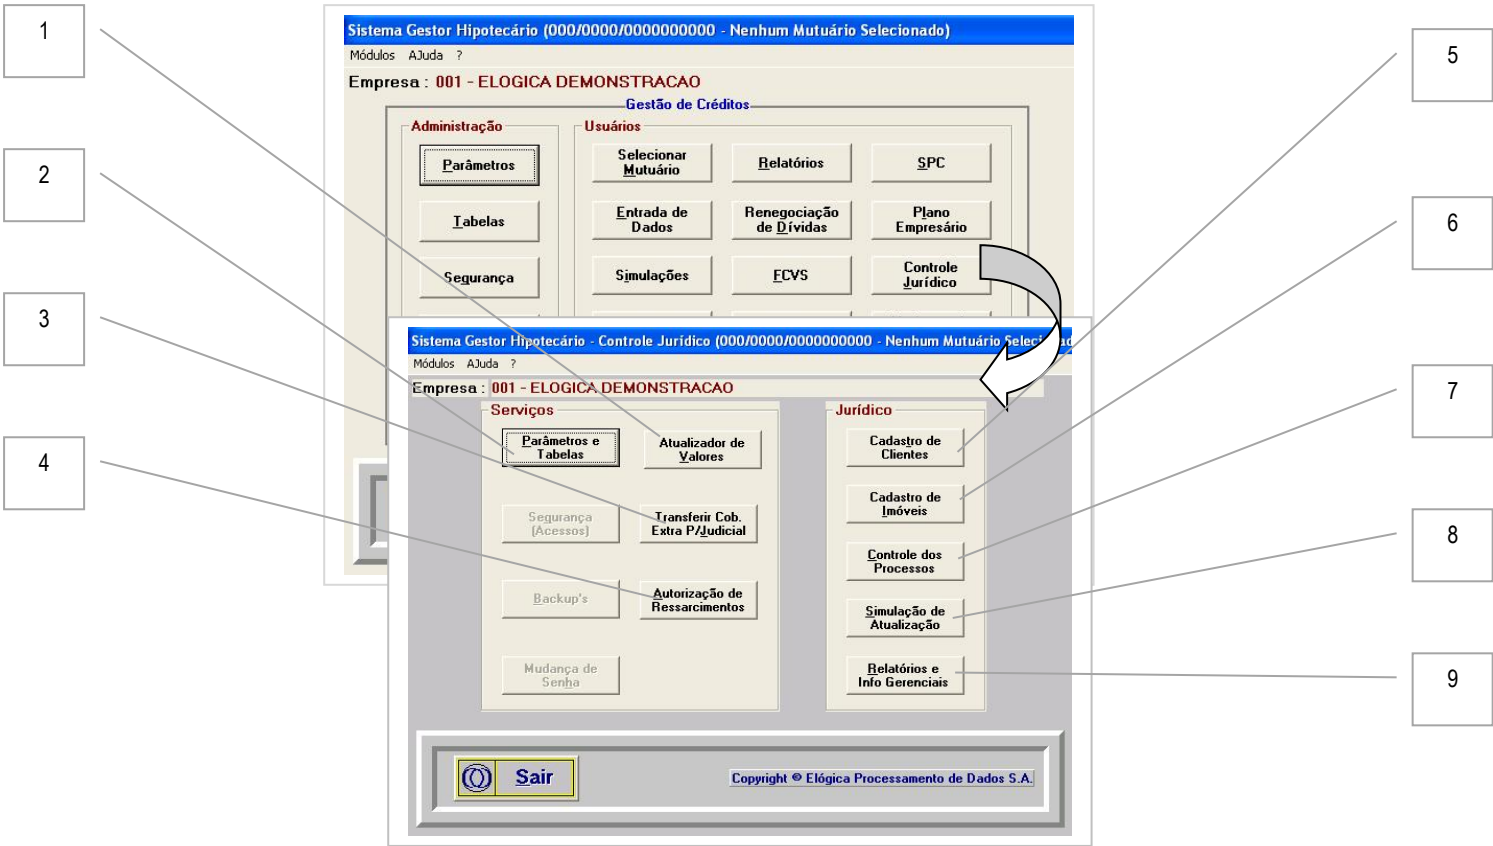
1

2

3

4

5

6

7

8

9

Sistema Gestor Hipotecário (000/0000/0000000000 - Nenhum Mutuário Selecionado)

Módulos AJuda ?

Empresa : 001 - ELOGICA DEMONSTRACAO

Gestão de Créditos

Administração

Parâmetros

Tabelas

Segurança

Usuários

Selecionar Mutuário

Relatórios

SPC

Entrada de Dados

Renegociação de Dívidas

Plano Empresário

Simulações

FCVS

Controle Jurídico

Sistema Gestor Hipotecário - Controle Jurídico (000/0000/0000000000 - Nenhum Mutuário Seleci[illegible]

Módulos AJuda ?

Empresa : 001 - ELOGICA DEMONSTRACAO

Serviços

Parâmetros e Tabelas

Atualizador de Valores

Segurança (Acessos)

Transferir Cob. Extra P/Judicial

Backup's

Autorização de Ressarcimentos

Mudança de Senha

Jurídico

Cadastro de Clientes

Cadastro de Imóveis

Controle dos Processos

Simulação de Atualização

Relatórios e Info Gerenciais

Sair

Copyright © Elógica Processamento de Dados S.A.